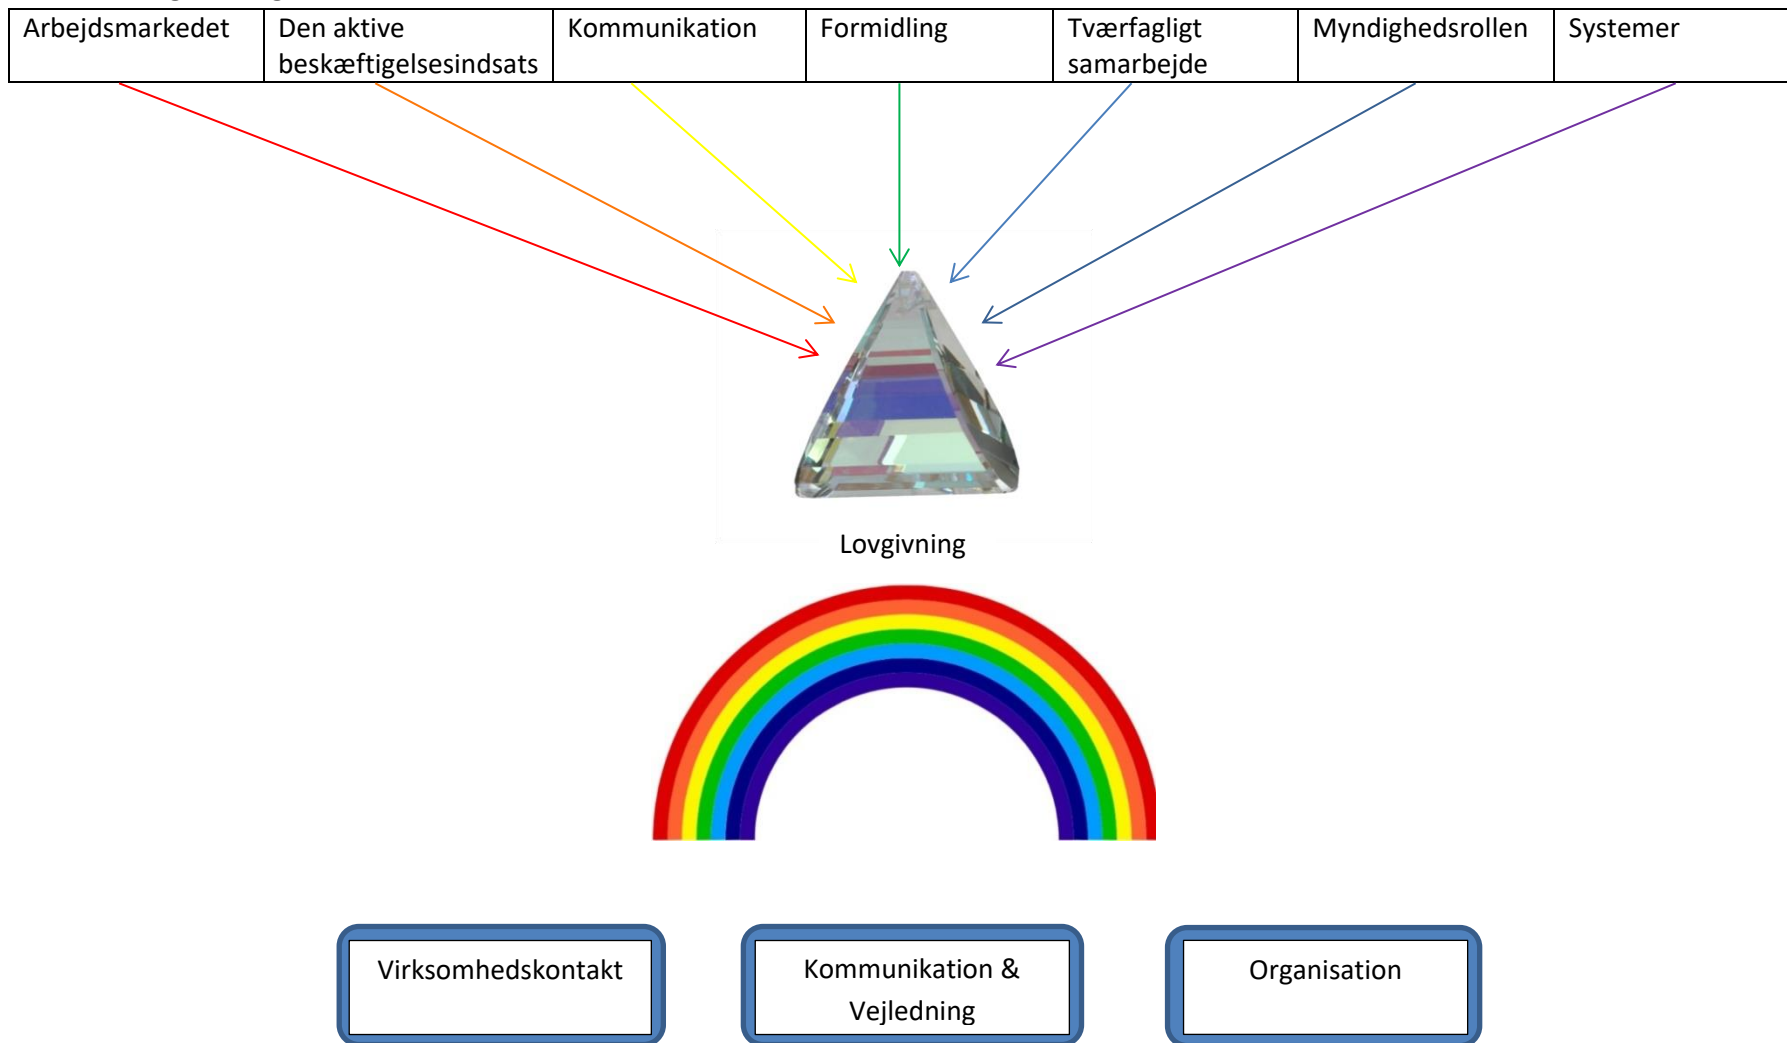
| Arbejdsmarkedet | Den aktive beskæftigelsesindsats | Kommunikation | Formidling | Tværfagligt samarbejde | Myndighedsrollen | Systemer |
|---|---|---|---|---|---|---|

Lovgivning

Virksomhedskontakt

Kommunikation & Vejledning

Organisation